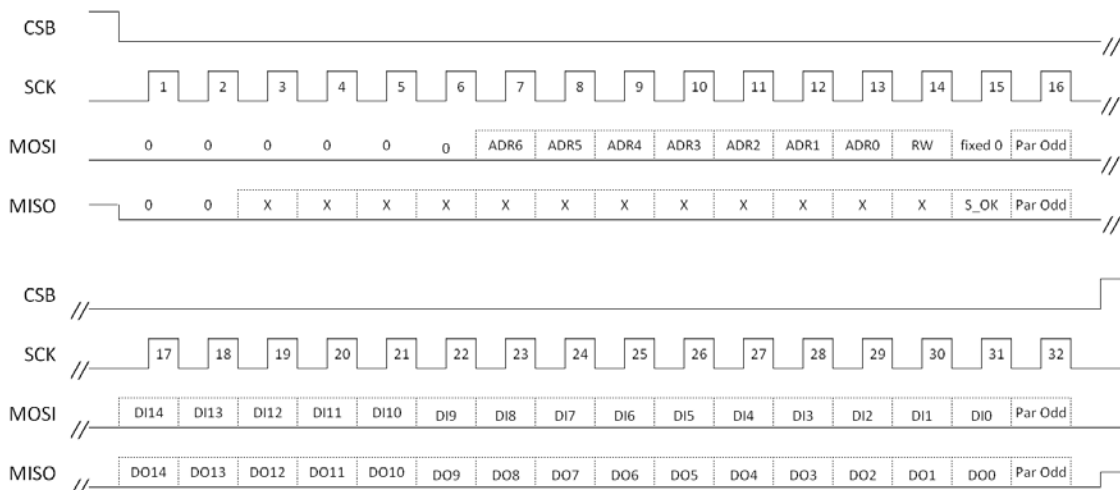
CSB

SCK 1 2 3 4 5 6 7 8 9 10 11 12 13 14 15 16

MOSI 0 0 0 0 0 0 ADR6 ADR5 ADR4 ADR3 ADR2 ADR1 ADR0 RW fixed 0 Par Odd

MISO 0 0 X X X X X X X X X X X X S_OK Par Odd

CSB

SCK 17 18 19 20 21 22 23 24 25 26 27 28 29 30 31 32

MOSI DI14 DI13 DI12 DI11 DI10 DI9 DI8 DI7 DI6 DI5 DI4 DI3 DI2 DI1 DI0 Par Odd

MISO DO14 DO13 DO12 DO11 DO10 DO9 DO8 DO7 DO6 DO5 DO4 DO3 DO2 DO1 DO0 Par Odd